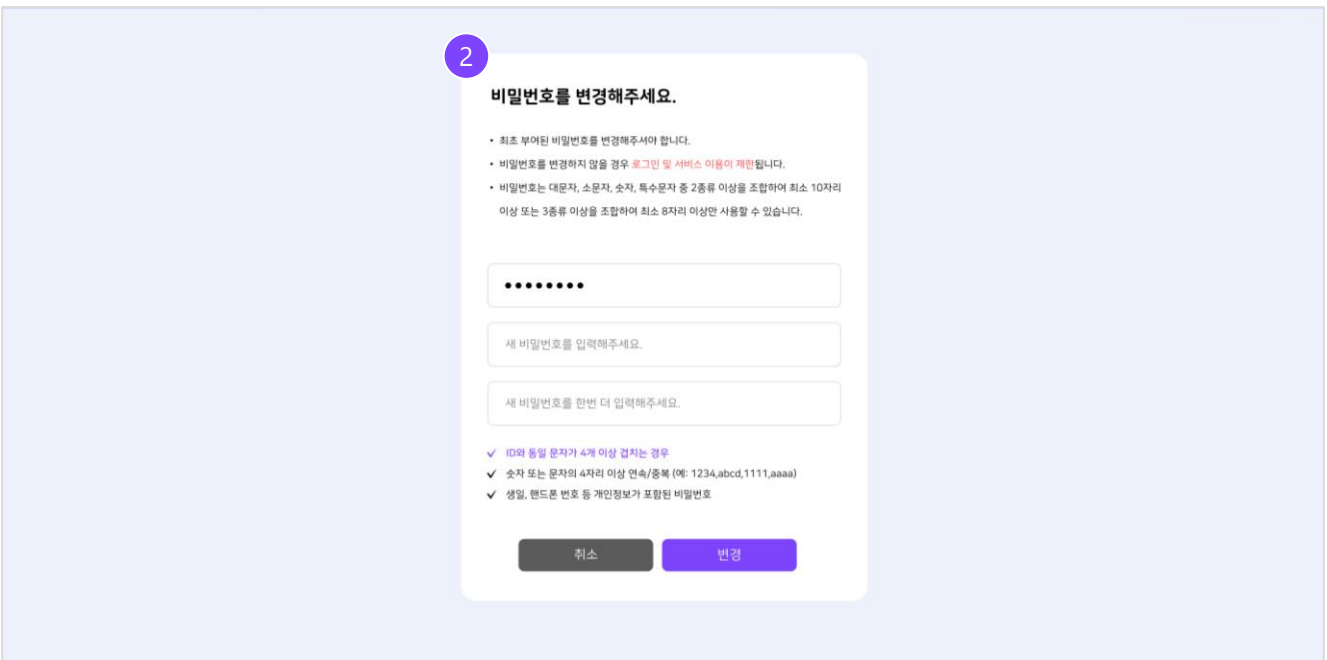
2

비밀번호를 변경해주세요.

• 최초 부여된 비밀번호를 변경해주셔야 합니다.
• 비밀번호를 변경하지 않을 경우 로그인 및 서비스 이용이 제한됩니다.
• 비밀번호는 대문자, 소문자, 숫자, 특수문자 중 2종류 이상을 조합하여 최소 10자리 이상 또는 3종류 이상을 조합하여 최소 8자리 이상만 사용할 수 있습니다.

••••••••

새 비밀번호를 입력해주세요.

새 비밀번호를 한번 더 입력해주세요.

✓ ID와 동일 문자가 4개 이상 겹치는 경우
✓ 숫자 또는 문자의 4자리 이상 연속/중복 (예: 1234,abcd,1111,aaaa)
✓ 생일, 핸드폰 번호 등 개인정보가 포함된 비밀번호

취소 변경